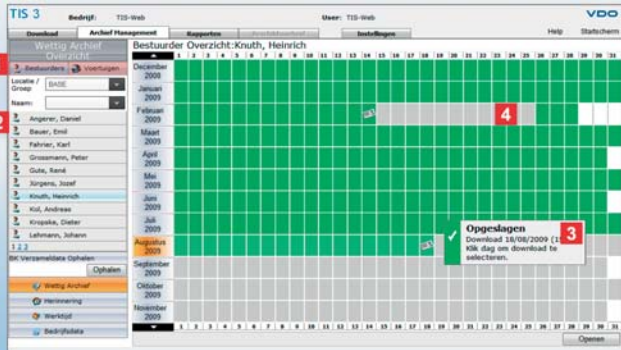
TIS 3 Bedrijf: TIS-Web User: TIS-Web VDO

Download | Archief Management | Rapporten | Archiefbeheer | Instellingen | Help | Statscherm

Wettig Archief Overzicht

Bestuurders | Voertuigen

Locatie / Groep: BASE

Naam:

Angerer, Daniel
Bauer, Emil
Fahrier, Karl
Grossmann, Peter
Gute, René
Jürgens, Jozef
Knuth, Heinrich
Kul, Andreas
Kropake, Dieter
Lehmann, Johann

1 2 3

BK Verzameldata Ophalen

Ophalen

Wettig Archief
Herinnering
Werktijd
Bedrijfsdata

Bestuurder Overzicht:Knuth, Heinrich

1 2 3 4 5 6 7 8 9 10 11 12 13 14 15 16 17 18 19 20 21 22 23 24 25 26 27 28 29 30 31

December 2008
Januari 2009
Februari 2009
Maart 2009
April 2009
Mei 2009
Juni 2009
Juli 2009
Augustus 2009
September 2009
Oktober 2009
November 2009

4

Opgeslagen 3
Download 18/08/2009 (1
Klik dag om download te selecteren.

1 2 3 4 5 6 7 8 9 10 11 12 13 14 15 16 17 18 19 20 21 22 23 24 25 26 27 28 29 30 31

Openen

1 2